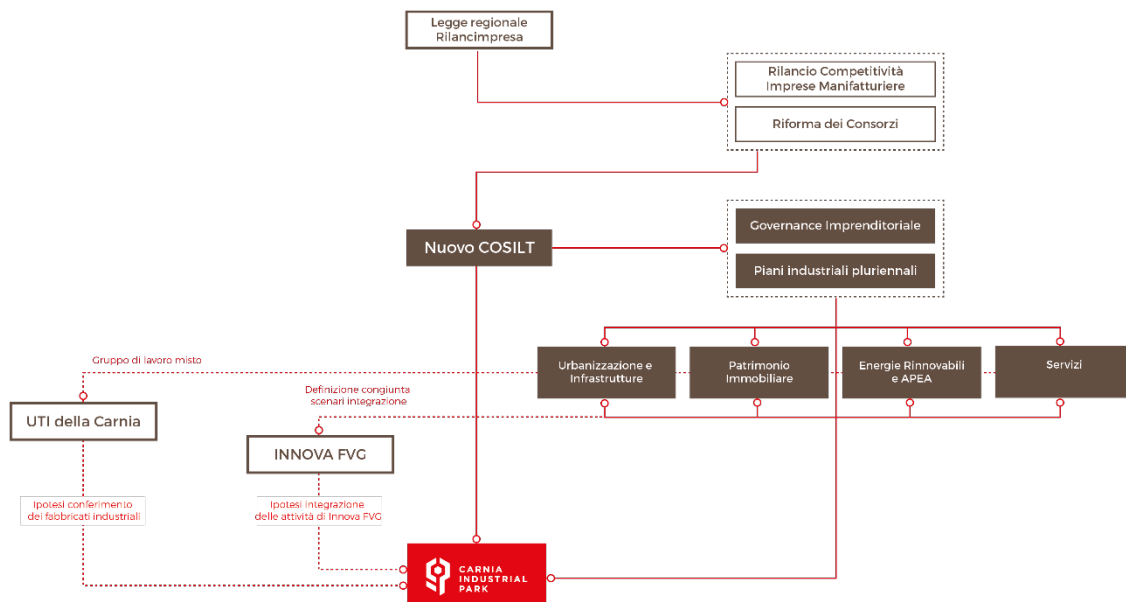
Legge regionale
Rilancimpresa

Rilancio Competitività
Imprese Manifatturiere

Riforma dei Consorzi

Nuovo COSILT

Governance Imprenditoriale

Piani industriali pluriennali

Gruppo di lavoro misto

Urbanizzazione e Infrastrutture

Patrimonio Immobiliare

Energie Rinnovabili e APEA

Servizi

Definizione congiunta scenari integrazione

UTI della Carnia

INNOVA FVG

Ipotesi conferimento dei fabbricati industriali

Ipotesi integrazione delle attività di Innova FVG

CARNIA
INDUSTRIAL
PARK